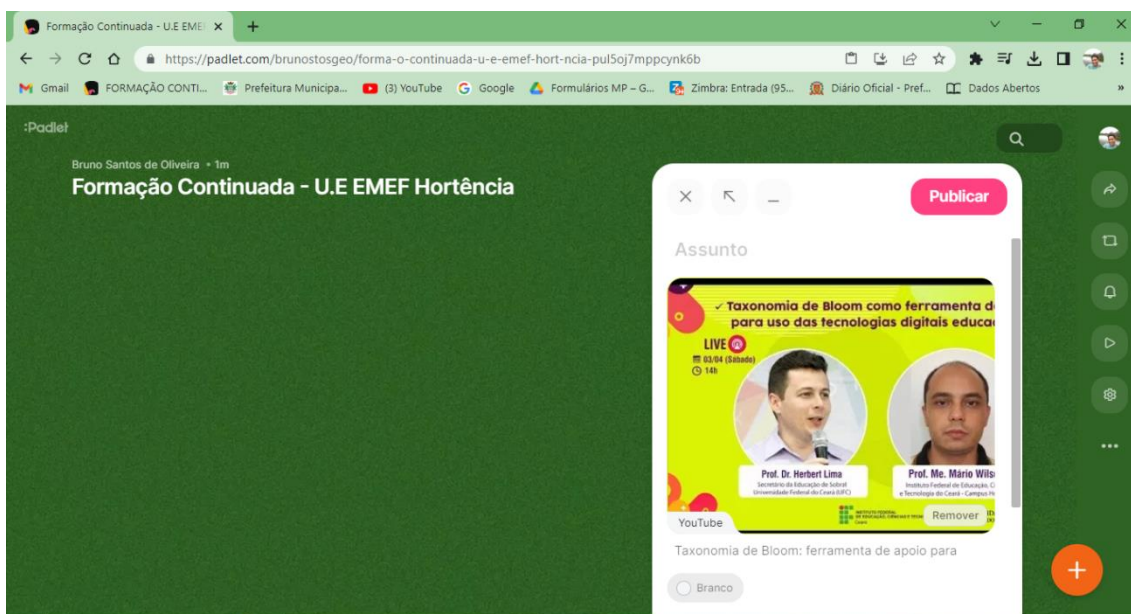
Formação Continuada - U.E EMEF ×

https://padlet.com/brunostosgeo/forma-o-continuada-u-e-emef-hort-ncia-pul5oj7mppcynk6b

Gmail FORMAÇÃO CONTI... Prefeitura Municipa... (3) YouTube Google Formulários MP – G... Zimbra: Entrada (95... Diário Oficial - Pref... Dados Abertos

:Padlet

Bruno Santos de Oliveira • 1m

Formação Continuada - U.E EMEF Hortência

Publicar

Assunto

Taxonomia de Bloom como ferramenta d para uso das tecnologias digitais educa

LIVE

03/04 (Sábado)

14h

Prof. Dr. Herbert Lima

Secretário da Educação de Sobral Universidade Federal do Ceará (UFC)

Prof. Me. Mário Wils

Instituto Federal de Educação, C e Tecnologia do Ceará - Campus

YouTube

Remover

Taxonomia de Bloom: ferramenta de apoio para

Branco